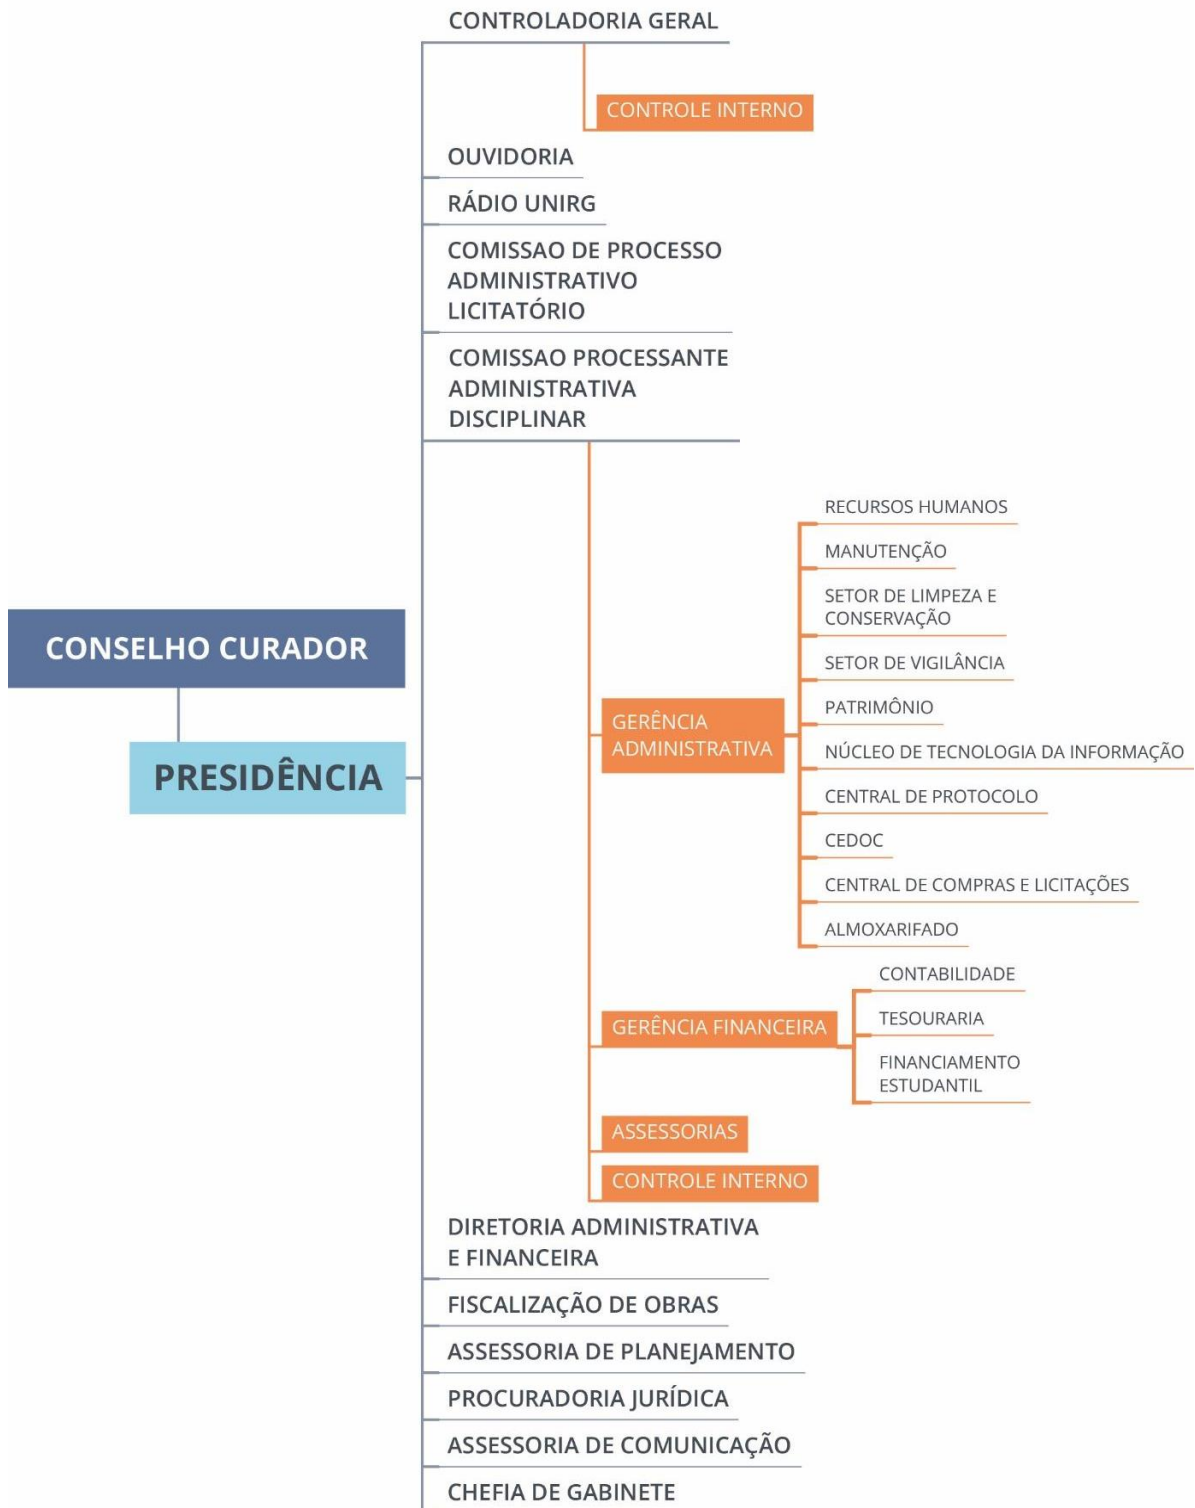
CONSELHO CURADOR

PRESIDÊNCIA

CONTROLADORIA GERAL

CONTROLE INTERNO

OUVIDORIA

RÁDIO UNIRG

COMISSAO DE PROCESSO ADMINISTRATIVO LICITATÓRIO

COMISSAO PROCESSANTE ADMINISTRATIVA DISCIPLINAR

GERÊNCIA ADMINISTRATIVA

RECURSOS HUMANOS

MANUTENÇÃO

SETOR DE LIMPEZA E CONSERVAÇÃO

SETOR DE VIGILÂNCIA

PATRIMÔNIO

NÚCLEO DE TECNOLOGIA DA INFORMAÇÃO

CENTRAL DE PROTOCOLO

CEDOC

CENTRAL DE COMPRAS E LICITAÇÕES

ALMOXARIFADO

GERÊNCIA FINANCEIRA

CONTABILIDADE

TESOURARIA

FINANCIAMENTO ESTUDANTIL

ASSESSORIAS

CONTROLE INTERNO

DIRETORIA ADMINISTRATIVA E FINANCEIRA

FISCALIZAÇÃO DE OBRAS

ASSESSORIA DE PLANEJAMENTO

PROCURADORIA JURÍDICA

ASSESSORIA DE COMUNICAÇÃO

CHEFIA DE GABINETE